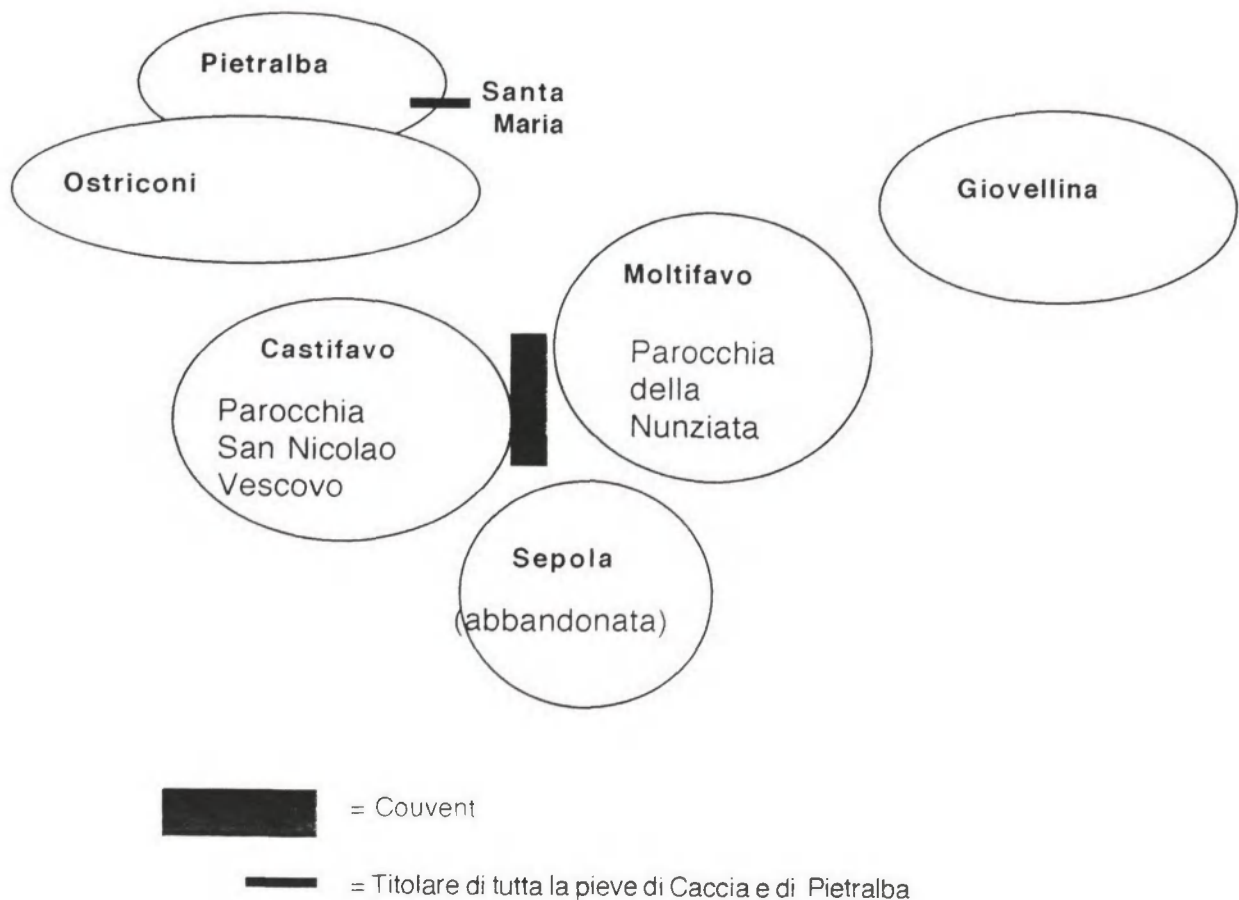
Pietralba

Santa Maria

Ostriconi

Giovellina

Moltifavo

Parocchia della Nunziata

Castifavo

Parocchia San Nicolao Vescovo

Sepola

(abbandonata)

= Couvent

= Titolare di tutta la pieve di Caccia e di Pietralba